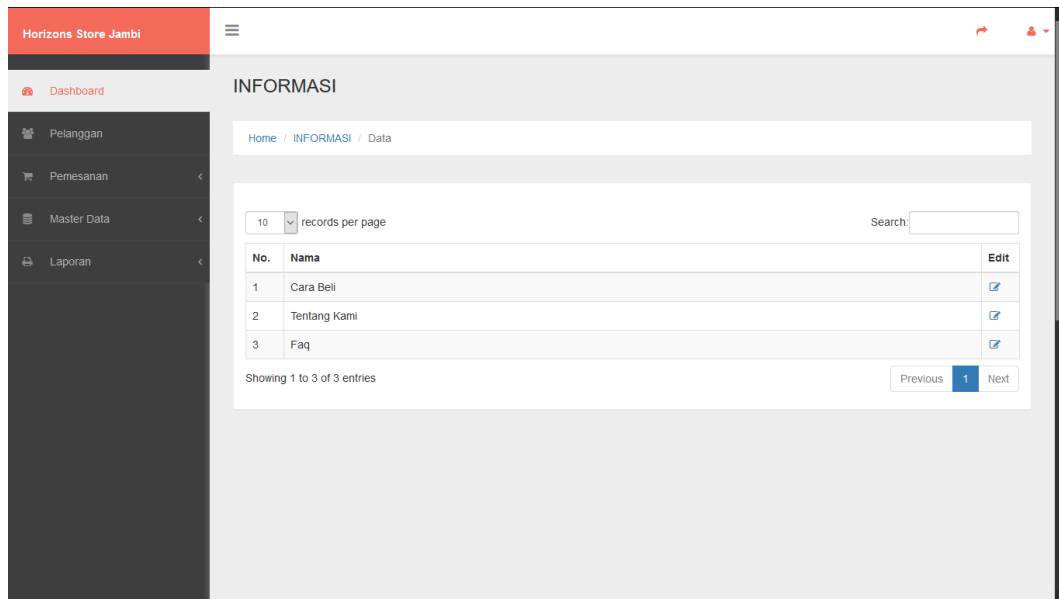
Horizons Store Jambi

Dashboard
Pelanggan
Pemesanan
Master Data
Laporan

INFORMASI

Home / INFORMASI / Data

10 records per page

Search:

| No. | Nama | Edit |
|---|---|---|
| 1 | Cara Beli | |
| 2 | Tentang Kami | |
| 3 | Faq | |

Showing 1 to 3 of 3 entries

Previous 1 Next